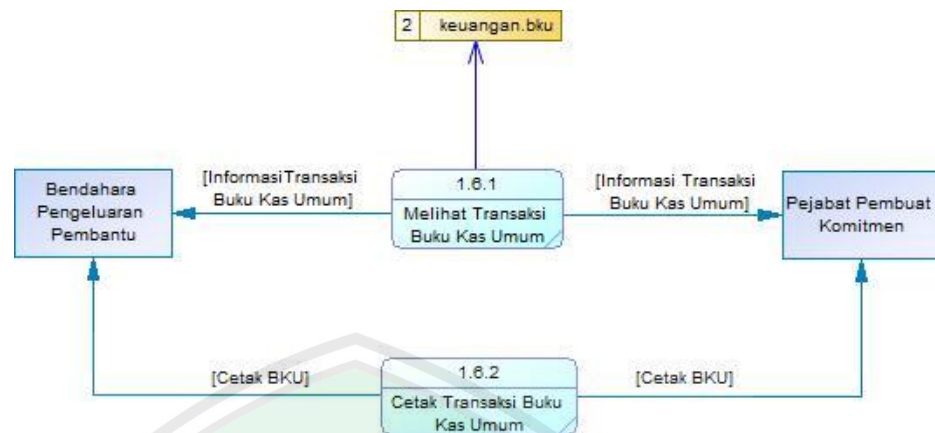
2 keuangan.bku

Bendahara Pengeluaran Pembantu

[InformasiTransaksi Buku Kas Umum]

1.6.1
Melihat Transaksi Buku Kas Umum

[Informasi Transaksi Buku Kas Umum]

Pejabat Pembuat Komitmen

[Cetak BKU]

1.6.2
Cetak Transaksi Buku Kas Umum

[Cetak BKU]